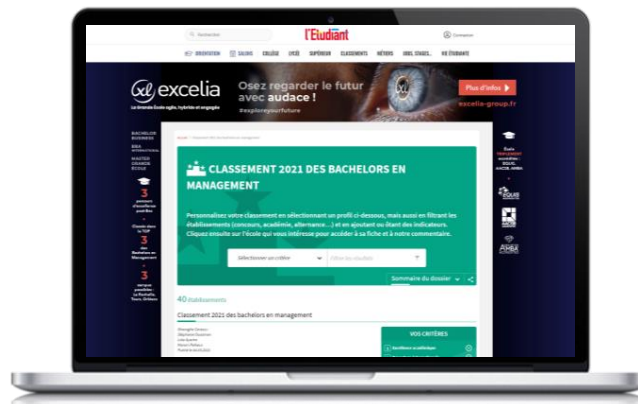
Rechercher

l'Etudiant

Connexion

ORIENTATION SALONS COLLÈGE LYCÉE SUPÉRIEUR CLASSEMENTS MÉTIERS JOBS, STAGES... VIE ÉTUDIANTE

excelia

La Grande École agile, hybride et engagée

Osez regarder le futur avec audace !

#exploreyourfuture

Plus d'infos

excelia-group.fr

BACHELOR BUSINESS

BBA INTERNATIONAL

MASTER GRANDE ÉCOLE

3

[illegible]

3

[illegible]

3

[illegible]

Accueil > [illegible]

CLASSEMENT 2021 DES BACHELORS EN MANAGEMENT

Personnalisez votre classement en sélectionnant un profil ci-dessous, mais aussi en filtrant les établissements (concours, académie, alternance...) et en ajoutant ou ôtant des indicateurs. Cliquez ensuite sur l'école qui vous intéresse pour accéder à sa fiche et à notre commentaire.

Sélectionner un critère

Filtrer les résultats

Sommaire du dossier

40 établissements

Classement 2021 des bachelors en management

VOS CRITÈRES

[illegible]

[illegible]

EQUIS

AMBA